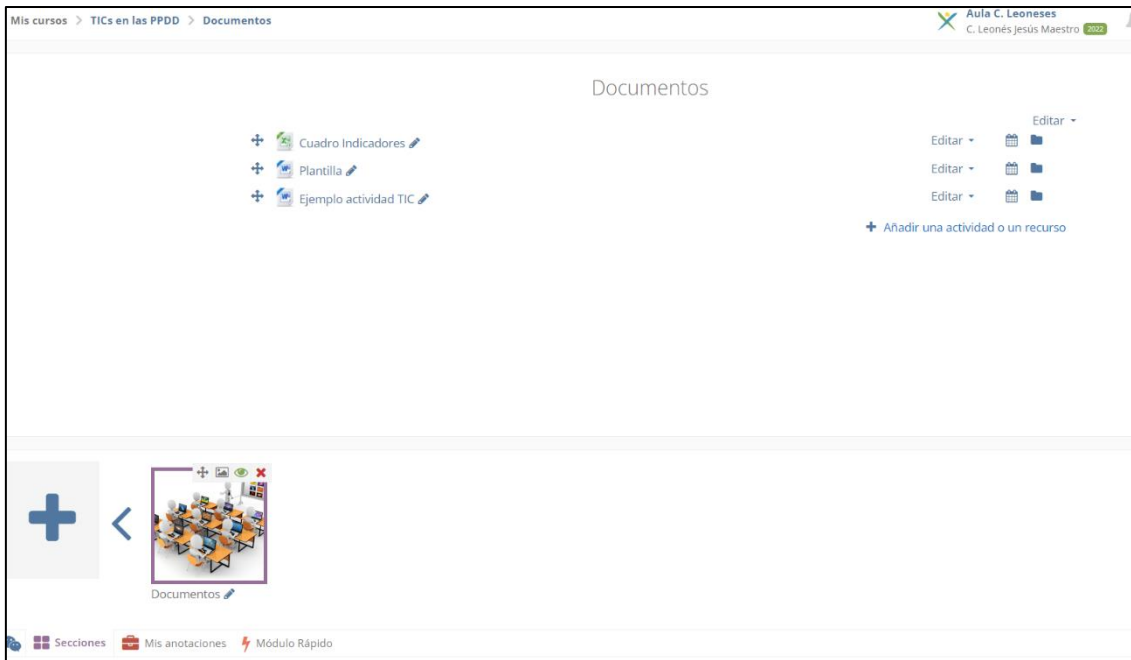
Mis cursos > TICs en las PPDD > Documentos

Aula C. Leoneses
C. Leonés Jesús Maestro 2022

Documentos

Editar

Cuadro Indicadores
Editar

Plantilla
Editar

Ejemplo actividad TIC
Editar

+ Añadir una actividad o un recurso

Documentos

Secciones Mis anotaciones Módulo Rápido